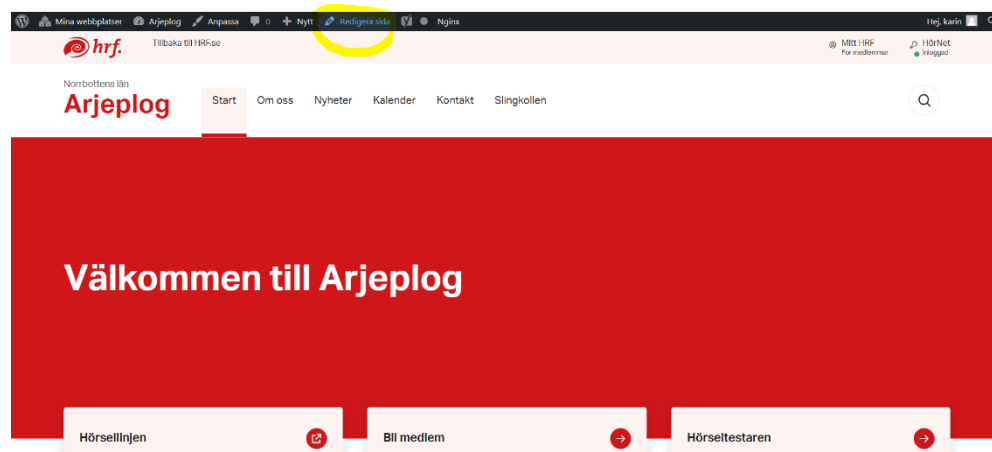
Mina webbplatser Arjeplog Anpassa 0 Nytt Redigera sida Nginx Hej, karin

hrf. Tillbaka till HRF.se

Mitt HRF För medlemmar HörNet Inloggad

Norrbottens län
Arjeplog

Start Om oss Nyheter Kalender Kontakt Slingkollen

Välkommen till Arjeplog

Hörsellinjen

Bli medlem

Hörseltestaren